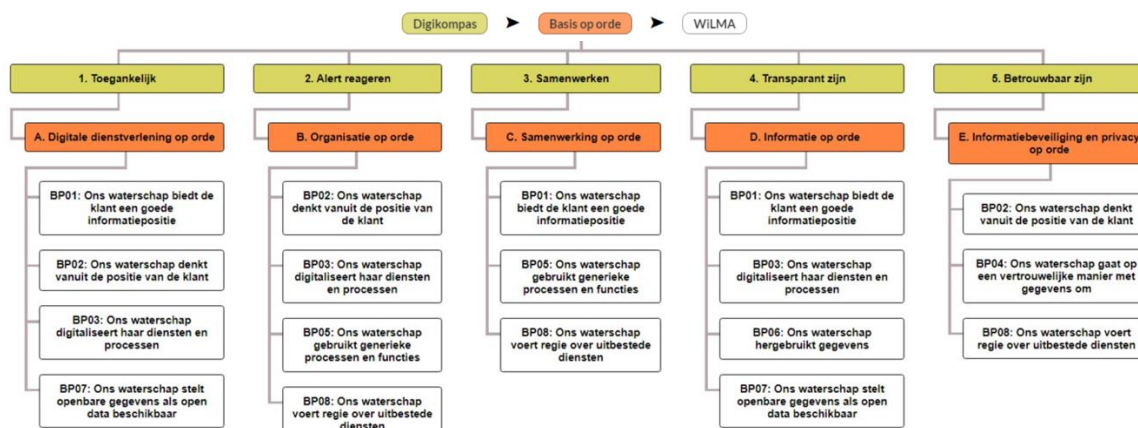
Digikompas ➤ Basis op orde ➤ WiLMA

1. Toegankelijk

A. Digitale dienstverlening op orde

BP01: Ons waterschap biedt de klant een goede informatiepositie

BP02: Ons waterschap denkt vanuit de positie van de klant

BP03: Ons waterschap digitaliseert haar diensten en processen

BP07: Ons waterschap stelt openbare gegevens als open data beschikbaar

2. Alert reageren

B. Organisatie op orde

BP02: Ons waterschap denkt vanuit de positie van de klant

BP03: Ons waterschap digitaliseert haar diensten en processen

BP05: Ons waterschap gebruikt generieke processen en functies

BP08: Ons waterschap voert regie over uitbestede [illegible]

3. Samenwerken

C. Samenwerking op orde

BP01: Ons waterschap biedt de klant een goede informatiepositie

BP05: Ons waterschap gebruikt generieke processen en functies

BP08: Ons waterschap voert regie over uitbestede diensten

4. Transparant zijn

D. Informatie op orde

BP01: Ons waterschap biedt de klant een goede informatiepositie

BP03: Ons waterschap digitaliseert haar diensten en processen

BP06: Ons waterschap hergebruikt gegevens

BP07: Ons waterschap stelt openbare gegevens als open data beschikbaar

5. Betrouwbaar zijn

E. Informatiebeveiliging en privacy op orde

BP02: Ons waterschap denkt vanuit de positie van de klant

BP04: Ons waterschap gaat op een vertrouwelijke manier met gegevens om

BP08: Ons waterschap voert regie over uitbestede diensten